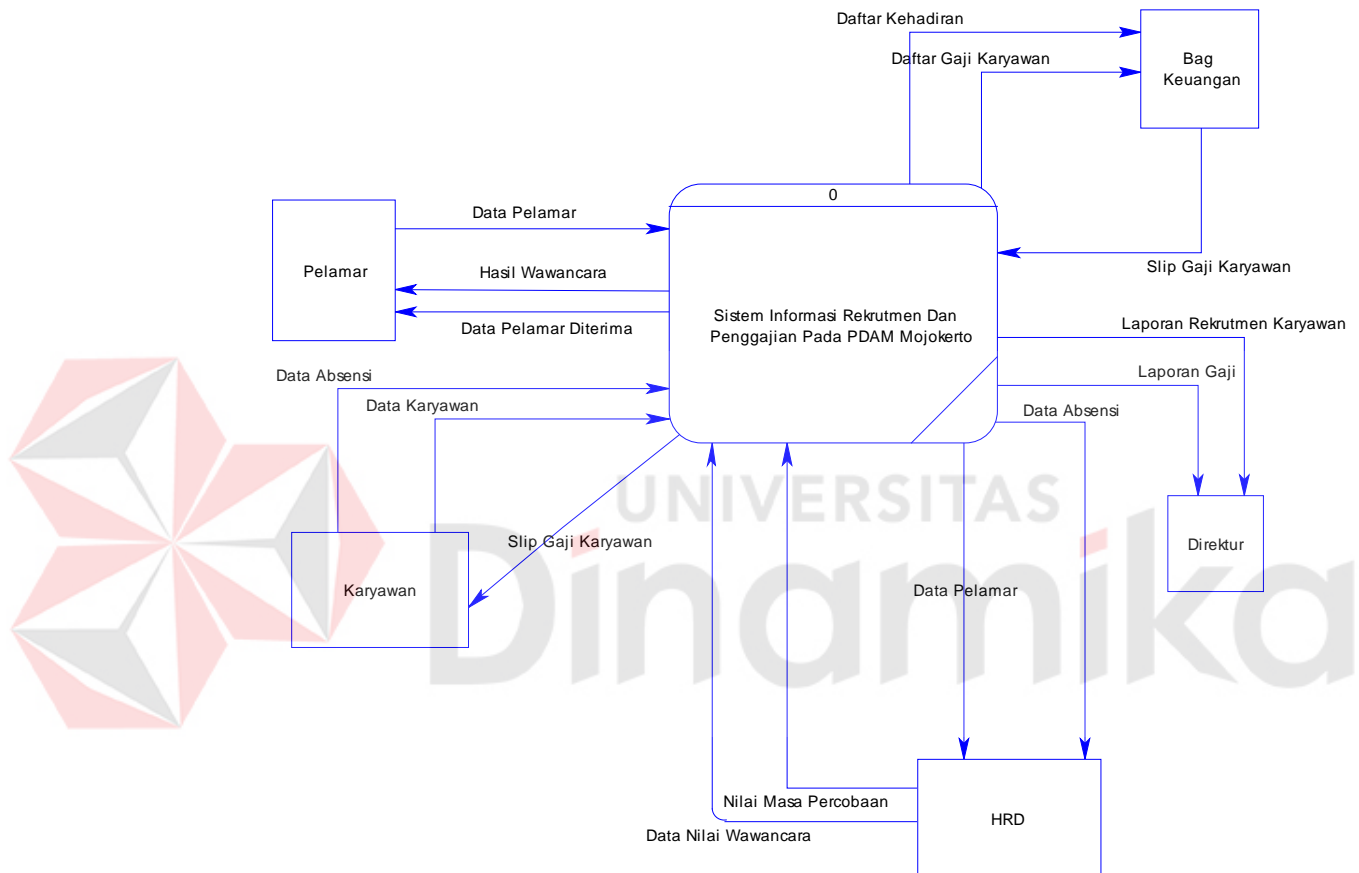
Daftar Kehadiran
Daftar Gaji Karyawan
Bag Keuangan
0
Data Pelamar
Pelamar
Hasil Wawancara
Slip Gaji Karyawan
Sistem Informasi Rekrutmen Dan Penggajian Pada PDAM Mojokerto
Data Pelamar Diterima
Laporan Rekrutmen Karyawan
Data Absensi
Laporan Gaji
Data Karyawan
Data Absensi
UNIVERSITAS
Slip Gaji Karyawan
Direktur
Karyawan
Data Pelamar
Dinamika
Nilai Masa Percobaan
HRD
Data Nilai Wawancara